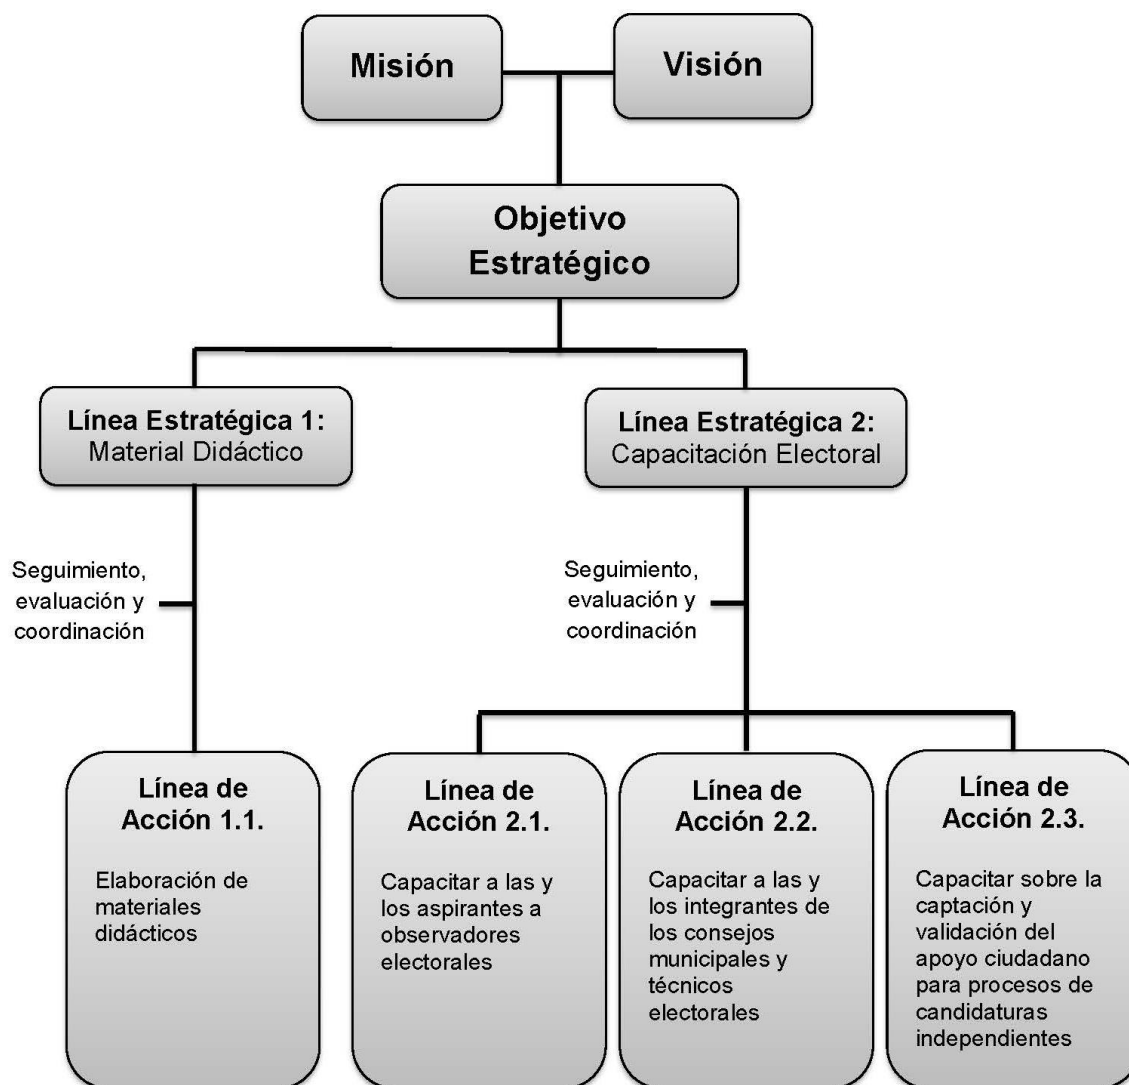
Misión

Visión

Objetivo Estratégico

Línea Estratégica 1:
Material Didáctico

Línea Estratégica 2:
Capacitación Electoral

Seguimiento, evaluación y coordinación

Seguimiento, evaluación y coordinación

Línea de Acción 1.1.

Elaboración de materiales didácticos

Línea de Acción 2.1.

Capacitar a las y los aspirantes a observadores electorales

Línea de Acción 2.2.

Capacitar a las y los integrantes de los consejos municipales y técnicos electorales

Línea de Acción 2.3.

Capacitar sobre la captación y validación del apoyo ciudadano para procesos de candidaturas independientes